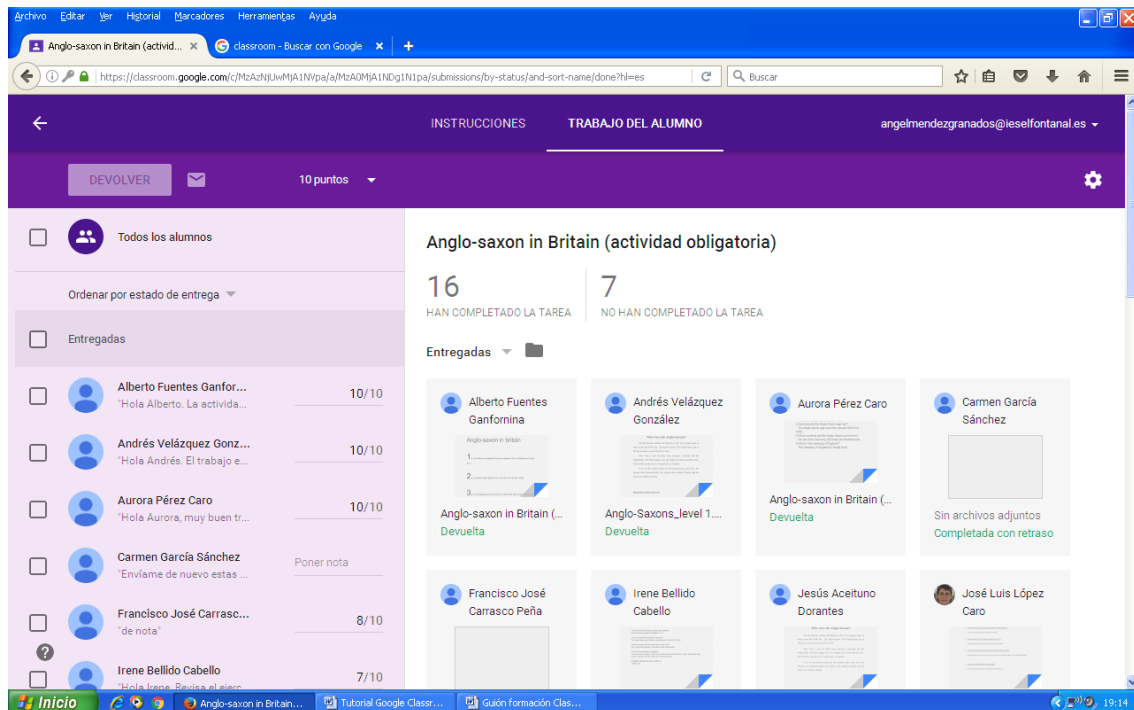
Archivo Editar Ver Historial Marcadores Herramientas Ayuda

Anglo-saxon in Britain (activid... × classroom - Buscar con Google × +

https://classroom.google.com/c/MzAzNjUwMjA1NVpa/a/MzA0MjA1NDg1N1pa/submissions/by-status/and-sort-name/done?hl=es

Buscar

INSTRUCCIONES TRABAJO DEL ALUMNO angelmendezgranados@ieselfontanal.es

DEVOLVER 10 puntos

Todos los alumnos

Ordenar por estado de entrega

Entregadas

Alberto Fuentes Ganfor...
"Hola Alberto. La activida...
10/10

Andrés Velázquez Gonz...
"Hola Andrés. El trabajo e...
10/10

Aurora Pérez Caro
"Hola Aurora, muy buen tr...
10/10

Carmen García Sánchez
"Envíame de nuevo estas ...
Poner nota

Francisco José Carrasc...
"de nota"
8/10

Irene Bellido Cabello
"Hola Irene. Revisa el ejerc...
7/10

Anglo-saxon in Britain (actividad obligatoria)

16
HAN COMPLETADO LA TAREA

7
NO HAN COMPLETADO LA TAREA

Entregadas

Alberto Fuentes Ganfornina
Anglo-saxon in Britain
Anglo-saxon in Britain (...
Devuelta

Andrés Velázquez González
Anglo-Saxons_level 1....
Devuelta

Aurora Pérez Caro
Anglo-saxon in Britain (...
Devuelta

Carmen García Sánchez
Sin archivos adjuntos
Completada con retraso

Francisco José Carrasco Peña

Irene Bellido Cabello

Jesús Aceituno Dorantes

José Luis López Caro

Inicio Anglo-saxon in Britain... Tutorial Google Classr... Guión formación Clas... 19:14